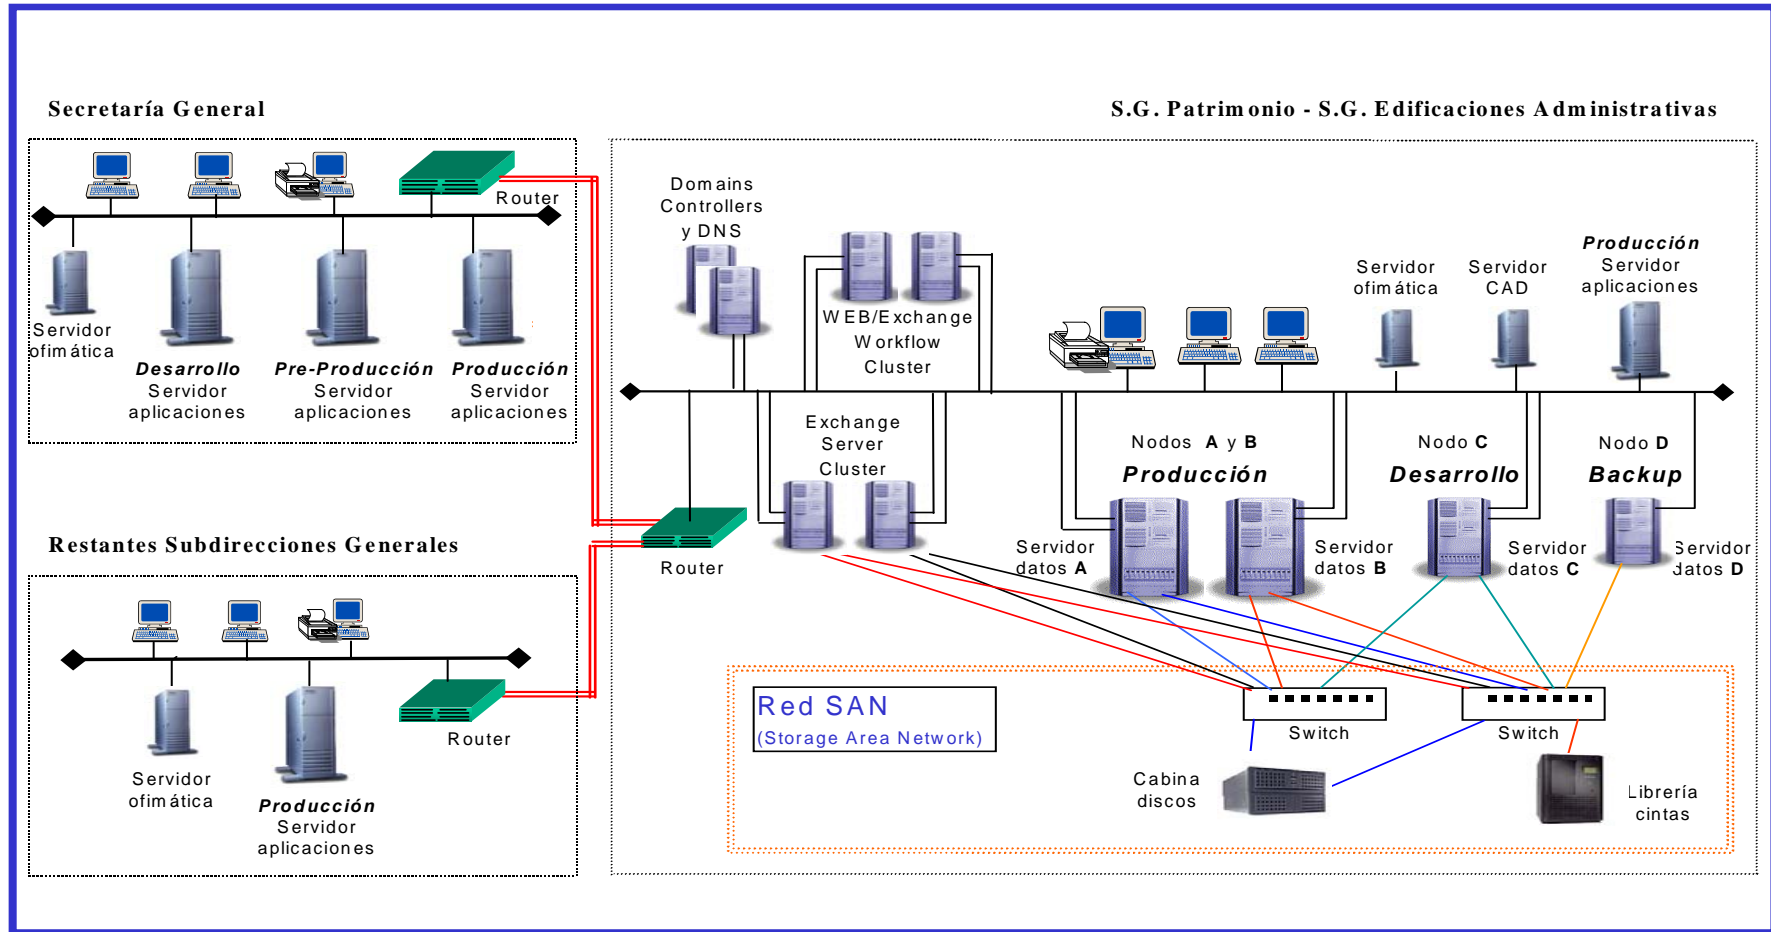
Secretaría General

S.G. Patrimonio - S.G. Edificaciones Administrativas

Router

Servidor ofimática

Desarrollo
Servidor aplicaciones

Pre-Producción
Servidor aplicaciones

Producción
Servidor aplicaciones

Domains Controllers y DNS

WEB/Exchange Workflow Cluster

Servidor ofimática

Servidor CAD

Producción
Servidor aplicaciones

Exchange Server Cluster

Nodos A y B
Producción

Nodo C
Desarrollo

Nodo D
Backup

Restantes Subdirecciones Generales

Router

Servidor datos A

Servidor datos B

Servidor datos C

Servidor datos D

Servidor ofimática

Producción
Servidor aplicaciones

Router

Red SAN
(Storage Area Network)

Switch

Switch

Cabina discos

Librería cintas